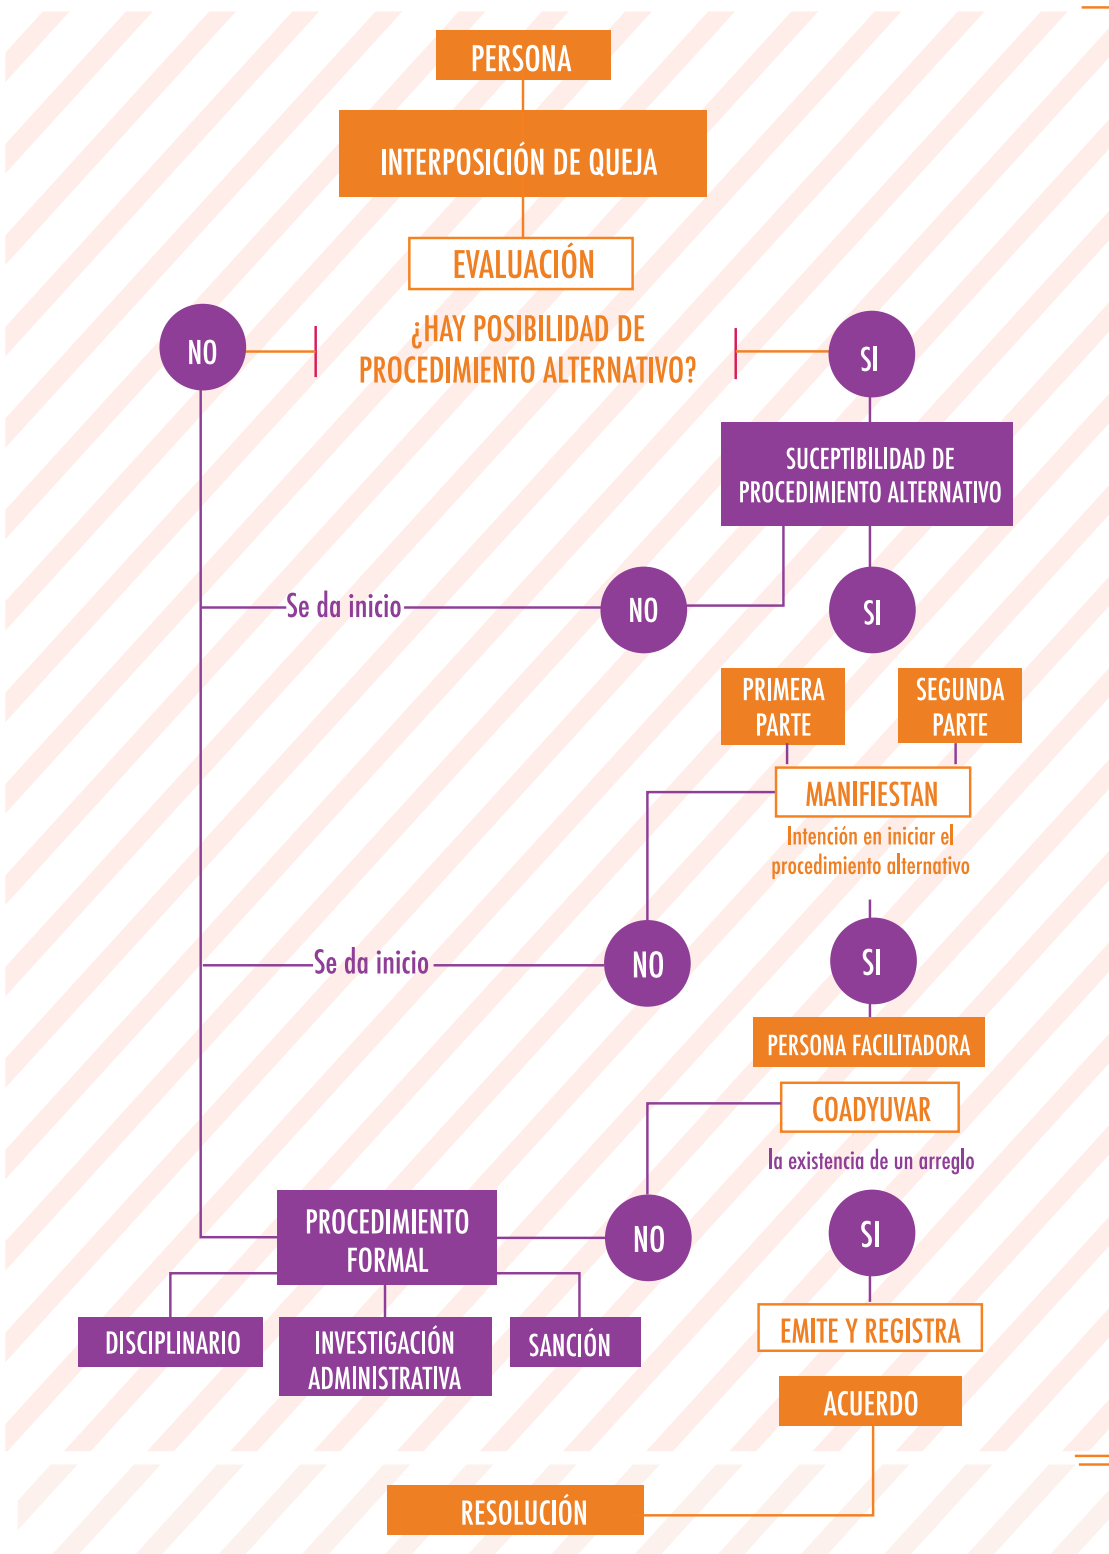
PERSONA

INTERPOSICIÓN DE QUEJA

EVALUACIÓN

NO

¿HAY POSIBILIDAD DE PROCEDIMIENTO ALTERNATIVO?

SI

SUCEPTIBILIDAD DE PROCEDIMIENTO ALTERNATIVO

Se da inicio

NO

SI

PRIMERA PARTE

SEGUNDA PARTE

MANIFIESTAN

Intención en iniciar el procedimiento alternativo

Se da inicio

NO

SI

PERSONA FACILITADORA

COADYUVAR

la existencia de un arreglo

PROCEDIMIENTO FORMAL

NO

SI

DISCIPLINARIO

INVESTIGACIÓN ADMINISTRATIVA

SANCIÓN

EMITE Y REGISTRA

ACUERDO

RESOLUCIÓN